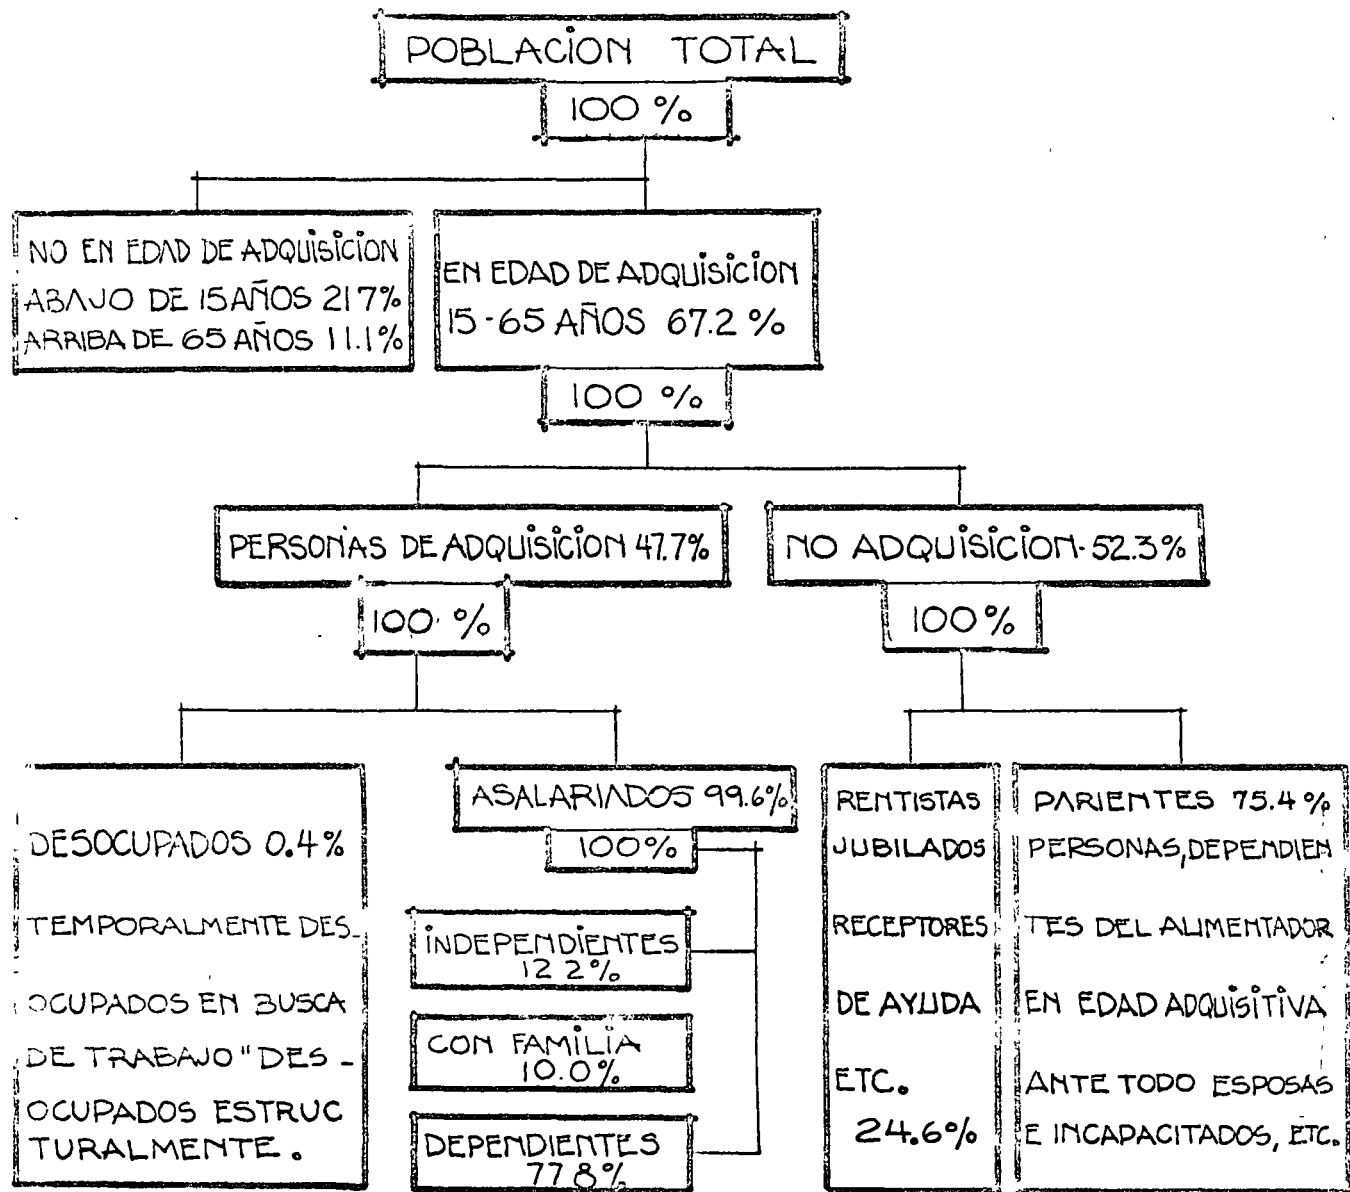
POBLACION TOTAL
100 %

NO EN EDAD DE ADQUISICION
ABAJO DE 15 AÑOS 21.7%
ARRIBA DE 65 AÑOS 11.1%

EN EDAD DE ADQUISICION
15-65 AÑOS 67.2 %

100 %

PERSONAS DE ADQUISICION 47.7%

100 %

NO ADQUISICION 52.3%

100%

DESOCUPADOS 0.4%
TEMPORALMENTE DESOCUPADOS EN BUSCA DE TRABAJO "DESOCUPADOS ESTRUCTURALMENTE.

ASALARIADOS 99.6%

100%

INDEPENDIENTES 12.2%

CON FAMILIA 10.0%

DEPENDIENTES 77.8%

RENTISTAS
JUBILADOS
RECEPTORES
DE AYUDA
ETC.
24.6%

PARIENTES 75.4%
PERSONAS, DEPENDIENTES DEL ALIMENTADOR EN EDAD ADQUISITIVA
ANTE TODO ESPOSAS E INCAPACITADOS, ETC.